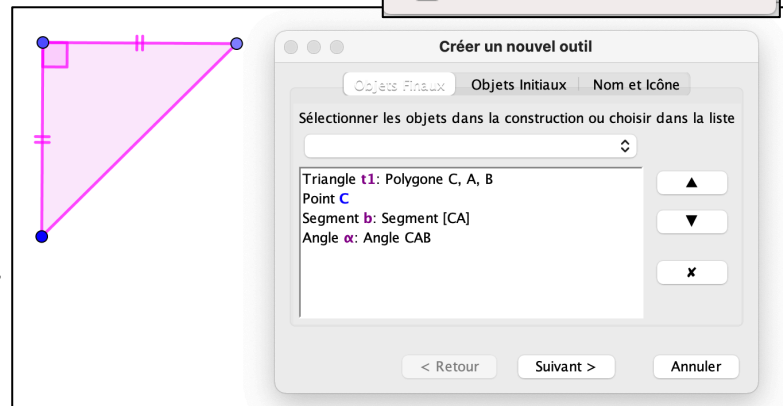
Créer un nouvel outil

Objets Finaux | Objets Initiaux | Nom et Icône

Sélectionner les objets dans la construction ou choisir dans la liste

Triangle t1: Polygone C, A, B
Point C
Segment b: Segment [CA]
Angle α: Angle CAB

▲

▼

✘

< Retour | Suivant > | Annuler